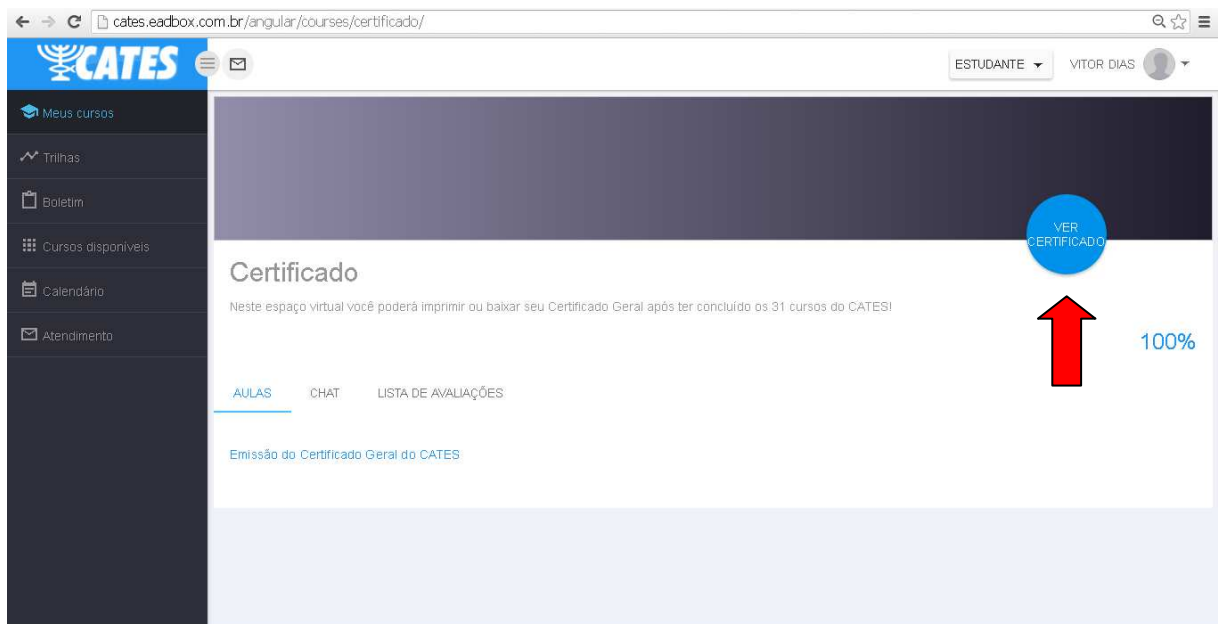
cates.eadbox.com.br/angular/courses/certificado/

CATES

ESTUDANTE

VITOR DIAS

Meus cursos

Trilhas

Boletim

Cursos disponíveis

Calendário

Atendimento

VER CERTIFICADO

Certificado

Neste espaço virtual você poderá imprimir ou baixar seu Certificado Geral após ter concluído os 31 cursos do CATES!

100%

AULAS

CHAT

LISTA DE AVALIAÇÕES

Emissão do Certificado Geral do CATES